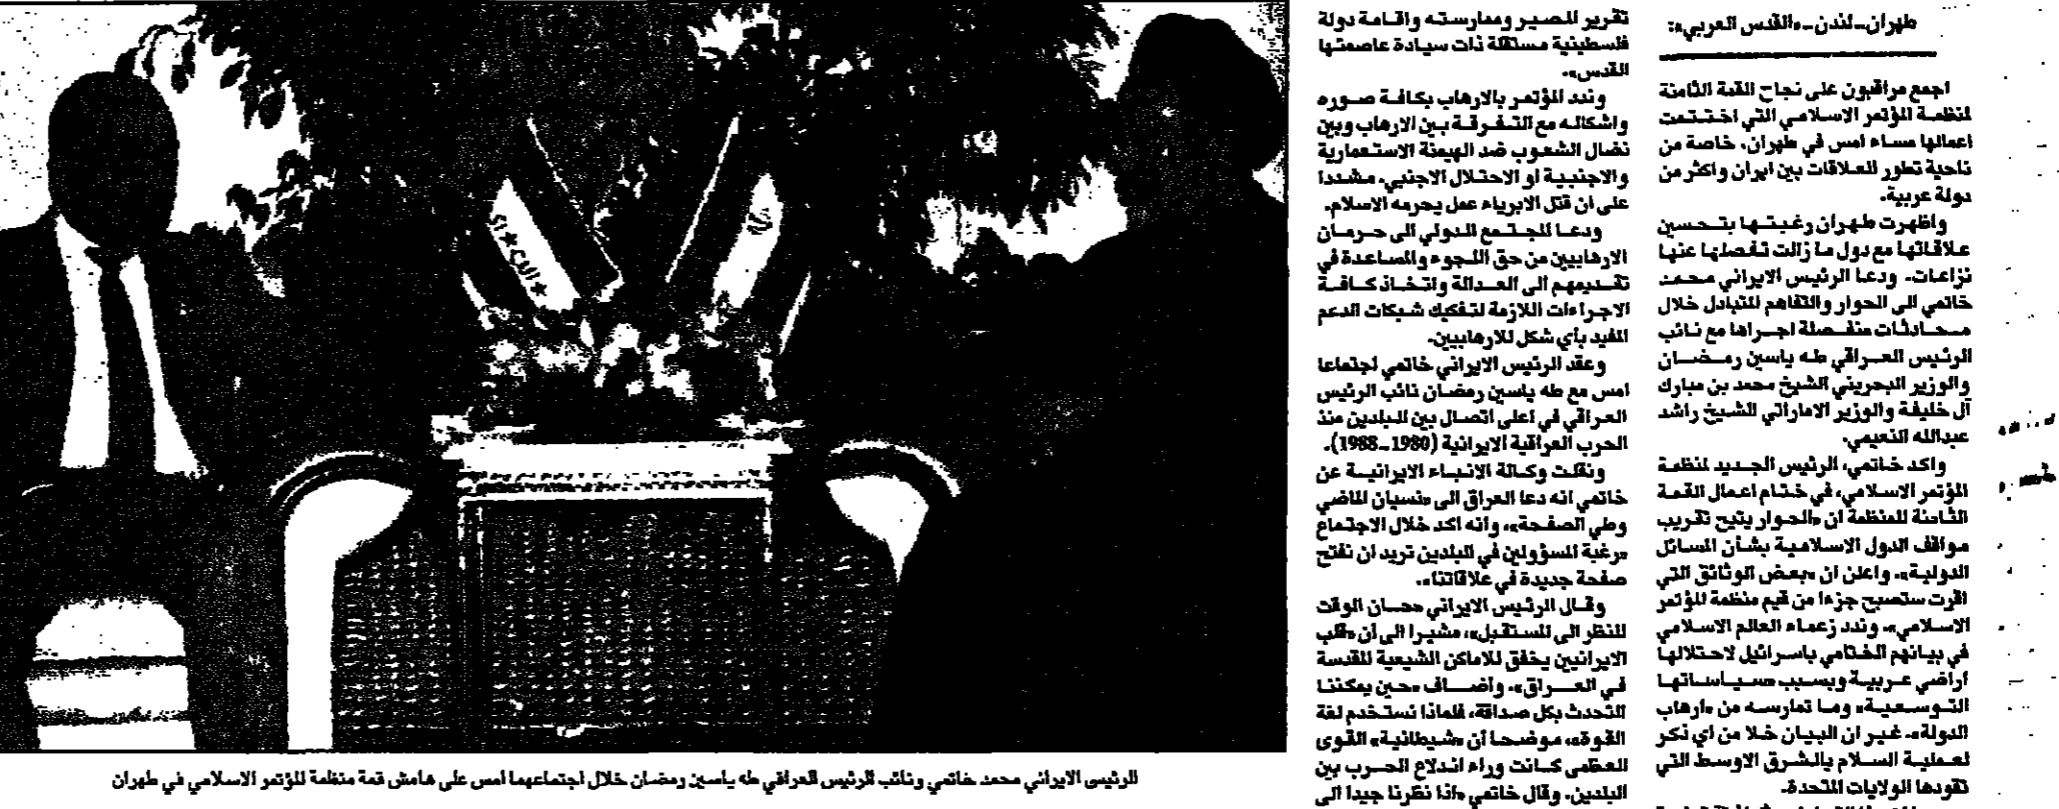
طهران ـ لندن ـ «القدس العربي»:

اجمع مراقبون على نجاح القمة الثامنة لمنظمة المؤتمر الاسلامي التي اختتمت اعمالها مساء امس في طهران، خاصة من ناحية تطور العلاقات بين ايران واكثر من دولة عربية.

واظهرت طهران رغبتها بتحسين علاقاتها مع دول ما زالت تفصلها عنها نزاعات. ودعا الرئيس الايراني محمد خاتمي الى الحوار والتفاهم المتبادل خلال محادثات منفصلة اجراها مع نائب الرئيس العراقي طه ياسين رمضان والوزير البحريني الشيخ محمد بن مبارك آل خليفة والوزير الاماراتي الشيخ راشد عبدالله النعيمي.

واكد خاتمي، الرئيس الجديد لمنظمة المؤتمر الاسلامي، في ختام اعمال القمة الثامنة للمنظمة ان «الحوار يتيح تقريب مواقف الدول الاسلامية بشأن المسائل الدولية». واعلن ان «بعض الوثائق التي اقرت ستصبح جزءا من قيم منظمة المؤتمر الاسلامي». وندد زعماء العالم الاسلامي في بيانهم الختامي باسرائيل لاحتلالها اراضي عربية وبسبب سياساتها التوسعية، وما تمارسه من «ارهاب الدولة». غير ان البيان خلا من اي ذكر لعملية السلام بالشرق الاوسط التي تقودها الولايات المتحدة.

تقرير المصير وممارسته واقامة دولة فلسطينية مستقلة ذات سيادة عاصمتها القدس».

وندد المؤتمر بالارهاب بكافة صوره واشكاله مع التفرقة بين الارهاب وبين نضال الشعوب ضد الهيمنة الاستعمارية والاجنبية او الاحتلال الاجنبي، مشددا على ان قتل الابرياء عمل يحرمه الاسلام.

ودعا المجتمع الدولي الى حرمان الارهابيين من حق اللجوء والمساعدة في تسليمهم الى العدالة واتخاذ كافة الاجراءات اللازمة لتفكيك شبكات الدعم المقدم بأي شكل للارهابيين.

وعقد الرئيس الايراني خاتمي اجتماعا امس مع طه ياسين رمضان نائب الرئيس العراقي في اعلى اتصال بين البلدين منذ الحرب العراقية الايرانية (1980 ـ 1988).

ونقلت وكالة الانباء الايرانية عن خاتمي انه دعا العراق الى «نسيان الماضي وطي الصفحة»، وانه اكد خلال الاجتماع «رغبة المسؤولين في البلدين تريد ان نفتح صفحة جديدة في علاقاتنا».

وقال الرئيس الايراني «حان الوقت للنظر الى المستقبل» مشيرا الى ان «قلب الايرانيين يخفق للاماكن الشيعية المقدسة في العراق». واضاف «حين يمكننا التحدث بكل صداقة، فلماذا نستخدم لغة القوة» موضحا ان «شيطانية» القوى العظمى كانت وراء اندلاع الحرب بين البلدين. وقال خاتمي «اذا نظرنا جيدا الى

الرئيس الايراني محمد خاتمي ونائب الرئيس العراقي طه ياسين رمضان خلال اجتماعهما امس على هامش قمة منظمة المؤتمر الاسلامي في طهران